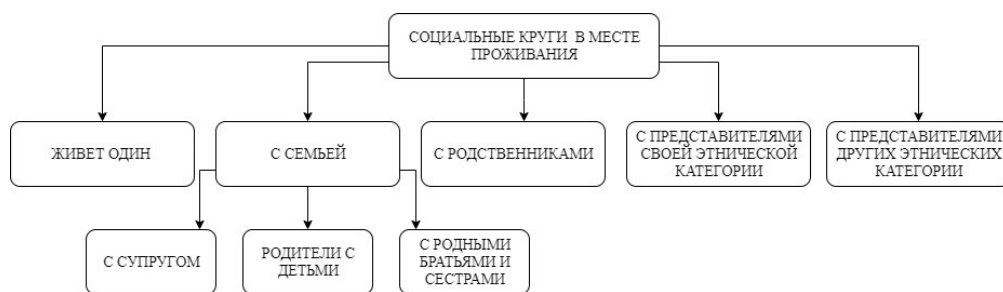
СОЦИАЛЬНЫЕ КРУГИ В МЕСТЕ ПРОЖИВАНИЯ

ЖИВЕТ ОДИН

С СЕМЬЕЙ

С РОДСТВЕННИКАМИ

С ПРЕДСТАВИТЕЛЯМИ СВОЕЙ ЭТНИЧЕСКОЙ КАТЕГОРИИ

С ПРЕДСТАВИТЕЛЯМИ ДРУГИХ ЭТНИЧЕСКИХ КАТЕГОРИИ

С СУПРУГОМ

РОДИТЕЛИ С ДЕТЬМИ

С РОДНЫМИ БРАТЬЯМИ И СЕСТРАМИ